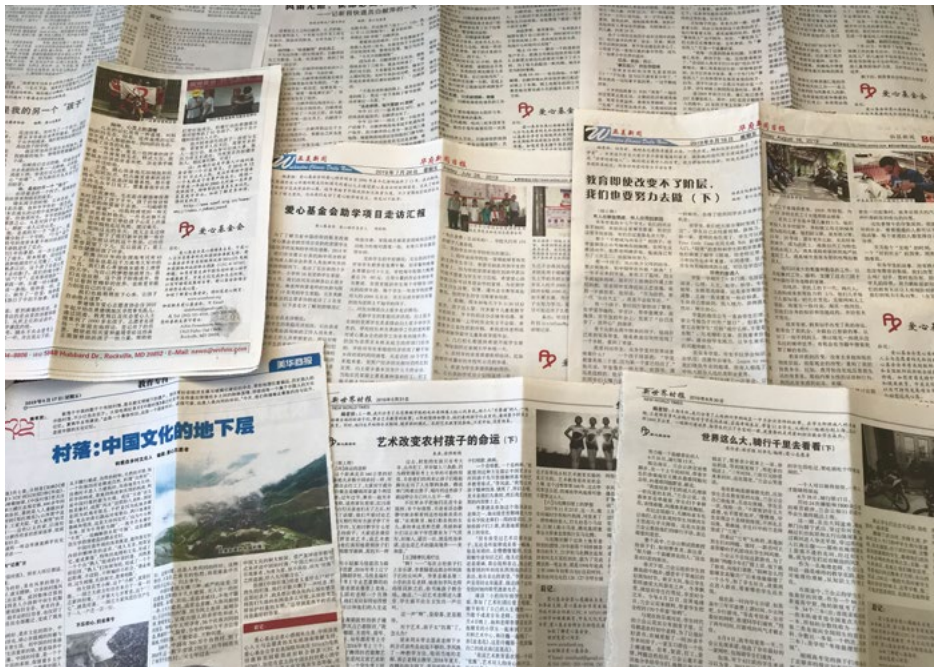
我的另一个"孩子"

爱心基金会

爱心基金会助学项目走访汇报

教育即使改变不了阶层，我们也要努力去做（下）

爱心基金会

爱心基

9868 Hubbard Dr., Rockville, MD 20852 · E-Mail: news@

美华商报

村落：中国文化的地下层

新世界时报

艺术改变农村孩子的命运（下）

新世界时报

世界这么大，骑行千里去看看（下）

爱心基金会